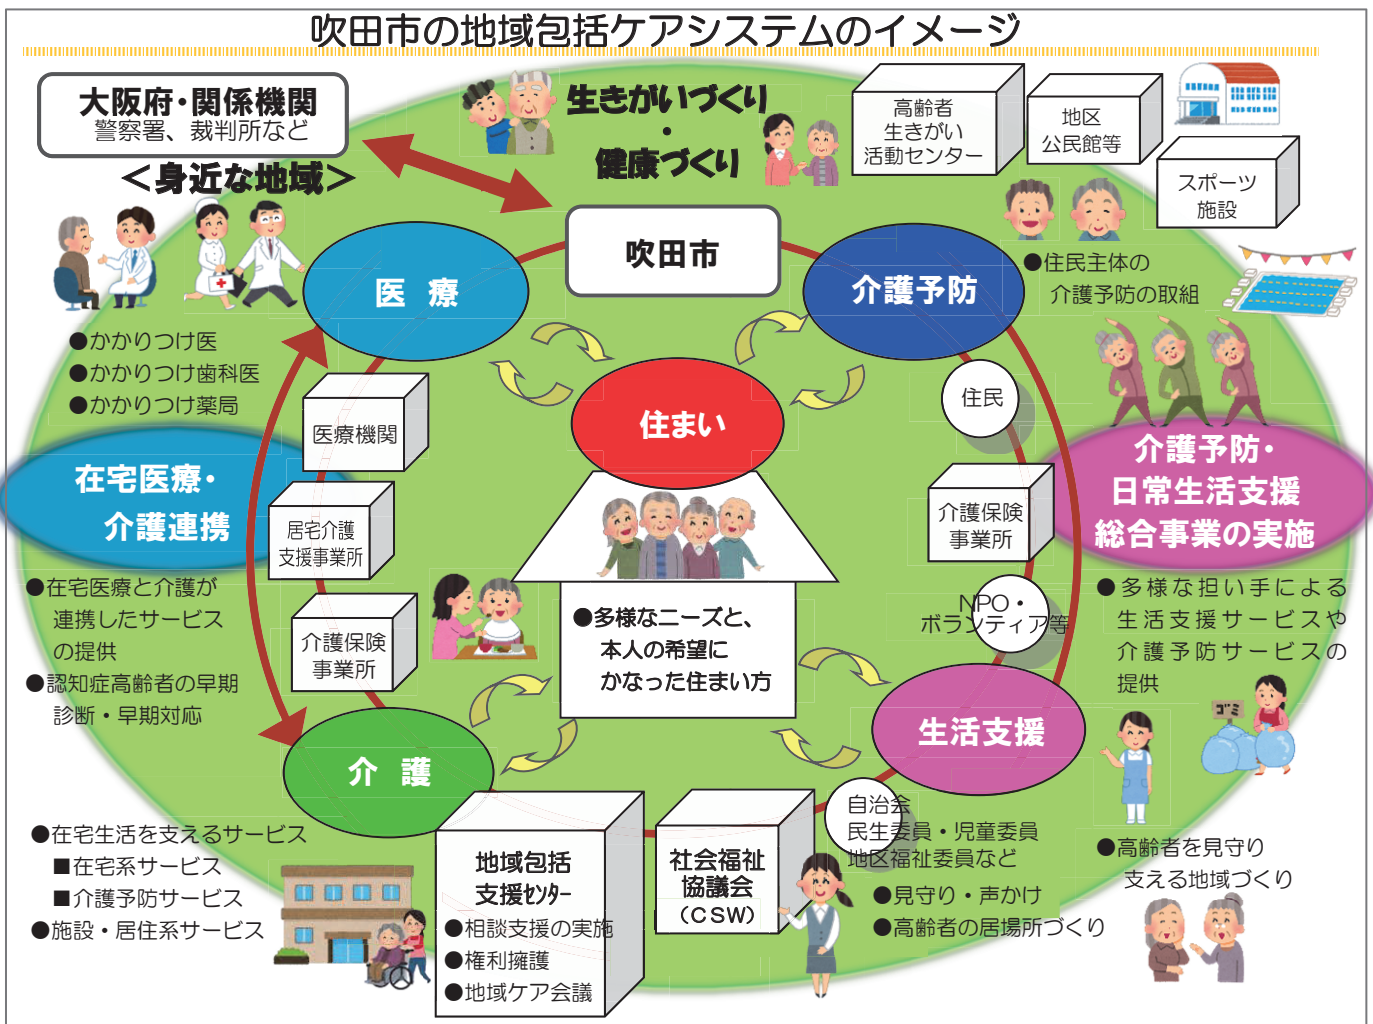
吹田市の地域包括ケアシステムのイメージ

大阪府・関係機関
警察署、裁判所など

＜身近な地域＞

生きがいづくり
・
健康づくり

高齢者
生きがい
活動センター

地区
公民館等

スポーツ
施設

吹田市

医　療

介護予防

●住民主体の
介護予防の取組

●かかりつけ医
●かかりつけ歯科医
●かかりつけ薬局

医療機関

住まい

住民

介護予防・
日常生活支援
総合事業の実施

在宅医療・
介護連携

居宅介護
支援事業所

介護保険
事業所

●在宅医療と介護が
連携したサービス
の提供
●認知症高齢者の早期
診断・早期対応

介護保険
事業所

●多様なニーズと、
本人の希望に
かなった住まい方

NPO・
ボランティア等

●多様な担い手による
生活支援サービスや
介護予防サービスの
提供

ゴミ

生活支援

介　護

●在宅生活を支えるサービス
■在宅系サービス
■介護予防サービス
●施設・居住系サービス

地域包括
支援センター
●相談支援の実施
●権利擁護
●地域ケア会議

社会福祉
協議会
（CSW）

自治会
民生委員・児童委員
地区福祉委員など
●見守り・声かけ
●高齢者の居場所づくり

●高齢者を見守り
支える地域づくり